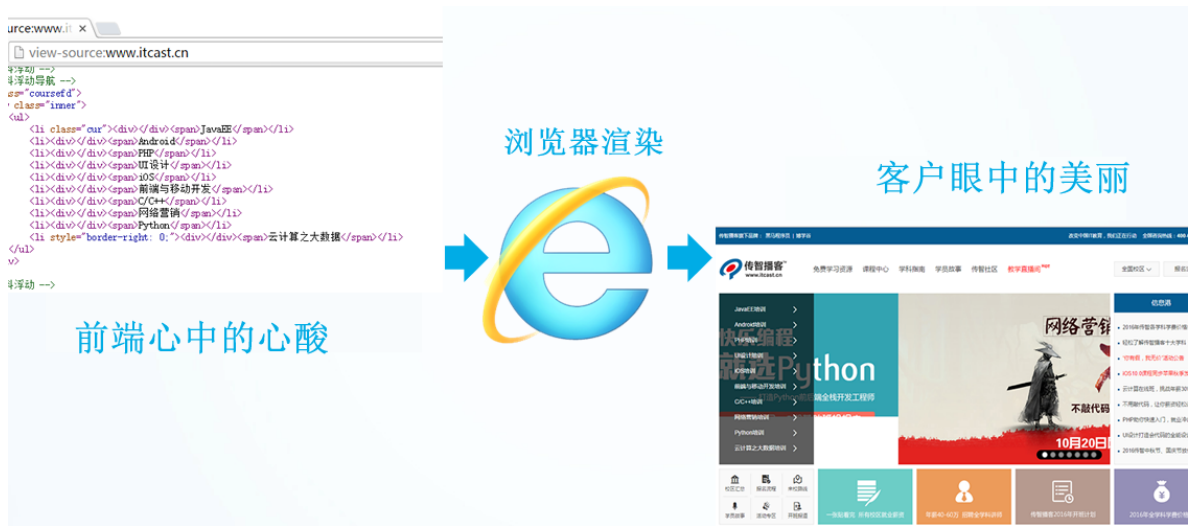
urce:www.it ×

view-source:www.itcast.cn

浮动 -->
浮动导航 -->
ss="coursefd">
class="inner">
<ul>
<li class="cur"><div></div><span>JavaEE</span></li>
<li><div></div><span>Android</span></li>
<li><div></div><span>PHP</span></li>
<li><div></div><span>UI设计</span></li>
<li><div></div><span>iOS</span></li>
<li><div></div><span>前端与移动开发</span></li>
<li><div></div><span>C/C++</span></li>
<li><div></div><span>网络营销</span></li>
<li><div></div><span>Python</span></li>
<li style="border-right: 0;"><div></div><span>云计算之大数据</span></li>
</ul>
v>

浮动 -->

前端心中的心酸

浏览器渲染

客户眼中的美丽

传智播客
www.itcast.cn

免费学习资源 课程中心 学科视频 学员故事 传智社区 教学直播间

Java培训
Android培训
PHP培训
UI设计培训
iOS培训
前端与移动开发培训
C/C++培训
网络营销培训
Python培训
云计算之大数据培训

Python

网络营销

不敲代码

10月20日

信息港